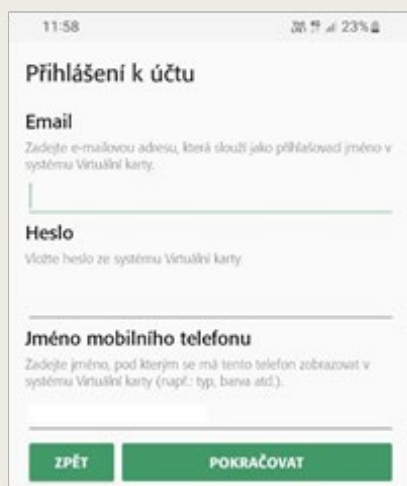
11:58 23%

Přihlášení k účtu

Email

Zadejte e-mailovou adresu, která slouží jako přihlašovací jméno v systému Virtuální karty.

Heslo

Vložte heslo ze systému Virtuální karty.

Jméno mobilního telefonu

Zadejte jméno, pod kterým se má tento telefon zobrazovat v systému Virtuální karty (např.: typ, barva atd.).

ZPĚT

POKRAČOVAT